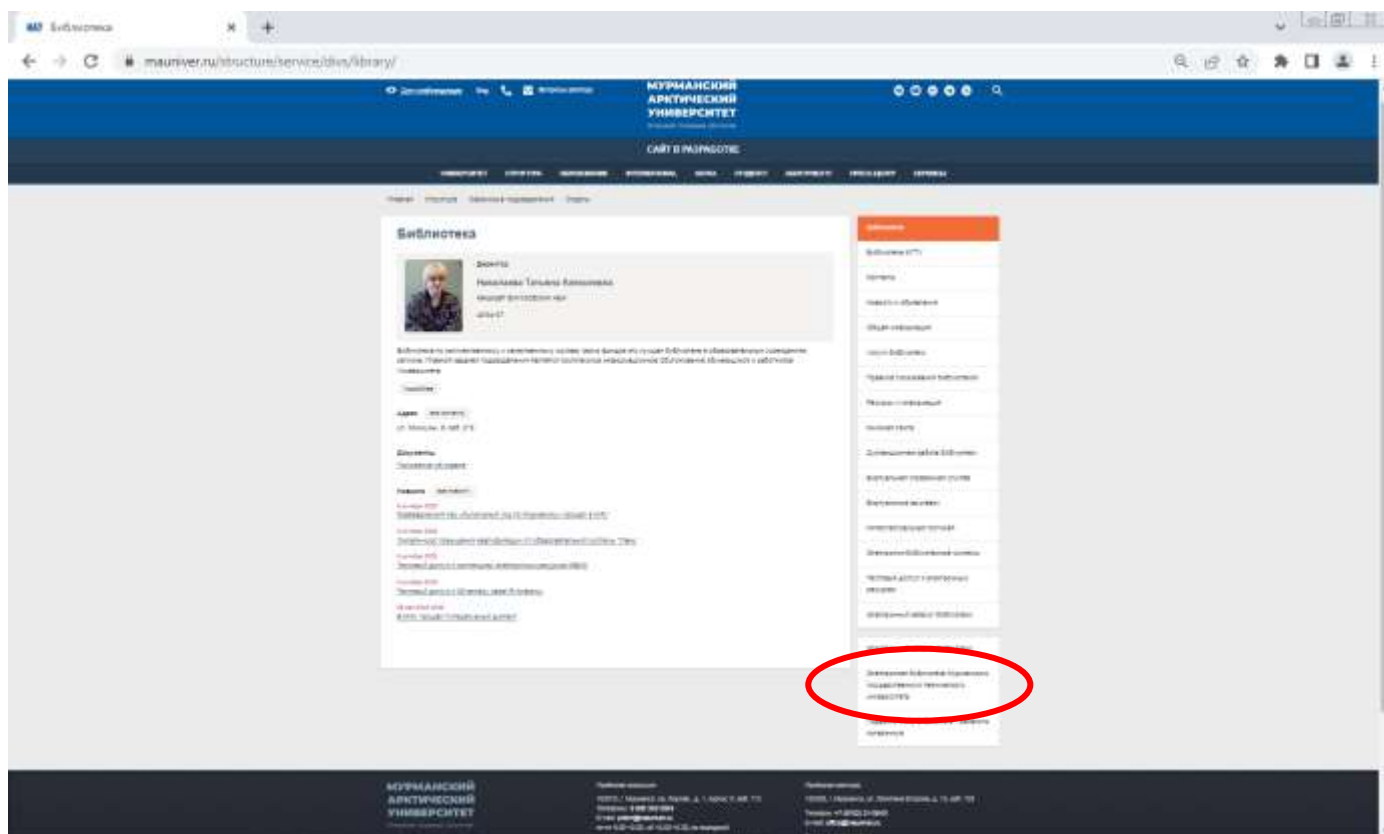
Библиотека

mauniver.ru/structure/service/divs/library/

МУРМАНСКИЙ АРКТИЧЕСКИЙ УНИВЕРСИТЕТ

САЙТ В РАЗРАБОТКЕ

Библиотека

Директор

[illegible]

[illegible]

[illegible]

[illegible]

Адрес

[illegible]

Документы

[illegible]

Новости

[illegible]

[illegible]

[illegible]

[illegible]

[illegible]

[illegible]

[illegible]

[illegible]

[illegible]

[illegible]

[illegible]

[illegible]

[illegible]

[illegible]

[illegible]

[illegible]

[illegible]

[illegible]

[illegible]

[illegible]

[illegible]

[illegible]

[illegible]

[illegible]

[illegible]

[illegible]

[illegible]

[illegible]

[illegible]

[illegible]

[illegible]

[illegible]

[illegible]

МУРМАНСКИЙ АРКТИЧЕСКИЙ УНИВЕРСИТЕТ

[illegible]

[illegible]